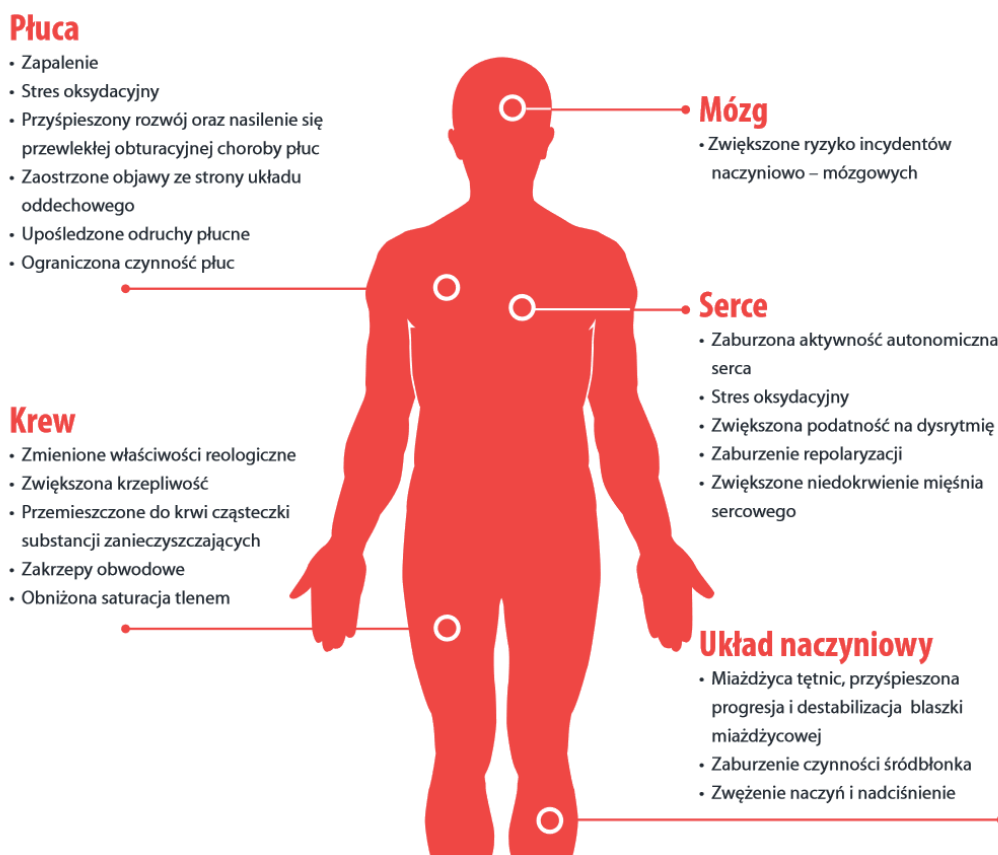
Płuca
• Zapalenie
• Stres oksydacyjny
• Przyśpieszony rozwój oraz nasilenie się przewlekłej obturacyjnej choroby płuc
• Zaostrzone objawy ze strony układu oddechowego
• Upośledzone odruchy płucne
• Ograniczona czynność płuc

Mózg
• Zwiększone ryzyko incydentów naczyniowo – mózgowych

Serce
• Zaburzona aktywność autonomiczna serca
• Stres oksydacyjny
• Zwiększona podatność na dysrytmię
• Zaburzenie repolaryzacji
• Zwiększone niedokrwienie mięśnia sercowego

Krew
• Zmienione właściwości reologiczne
• Zwiększona krzepliwość
• Przemieszczone do krwi cząsteczki substancji zanieczyszczających
• Zakrzepy obwodowe
• Obniżona saturacja tlenem

Układ naczyniowy
• Miażdżyca tętnic, przyśpieszona progresja i destabilizacja blaszki miażdżycowej
• Zaburzenie czynności śródbłonka
• Zwężenie naczyń i nadciśnienie